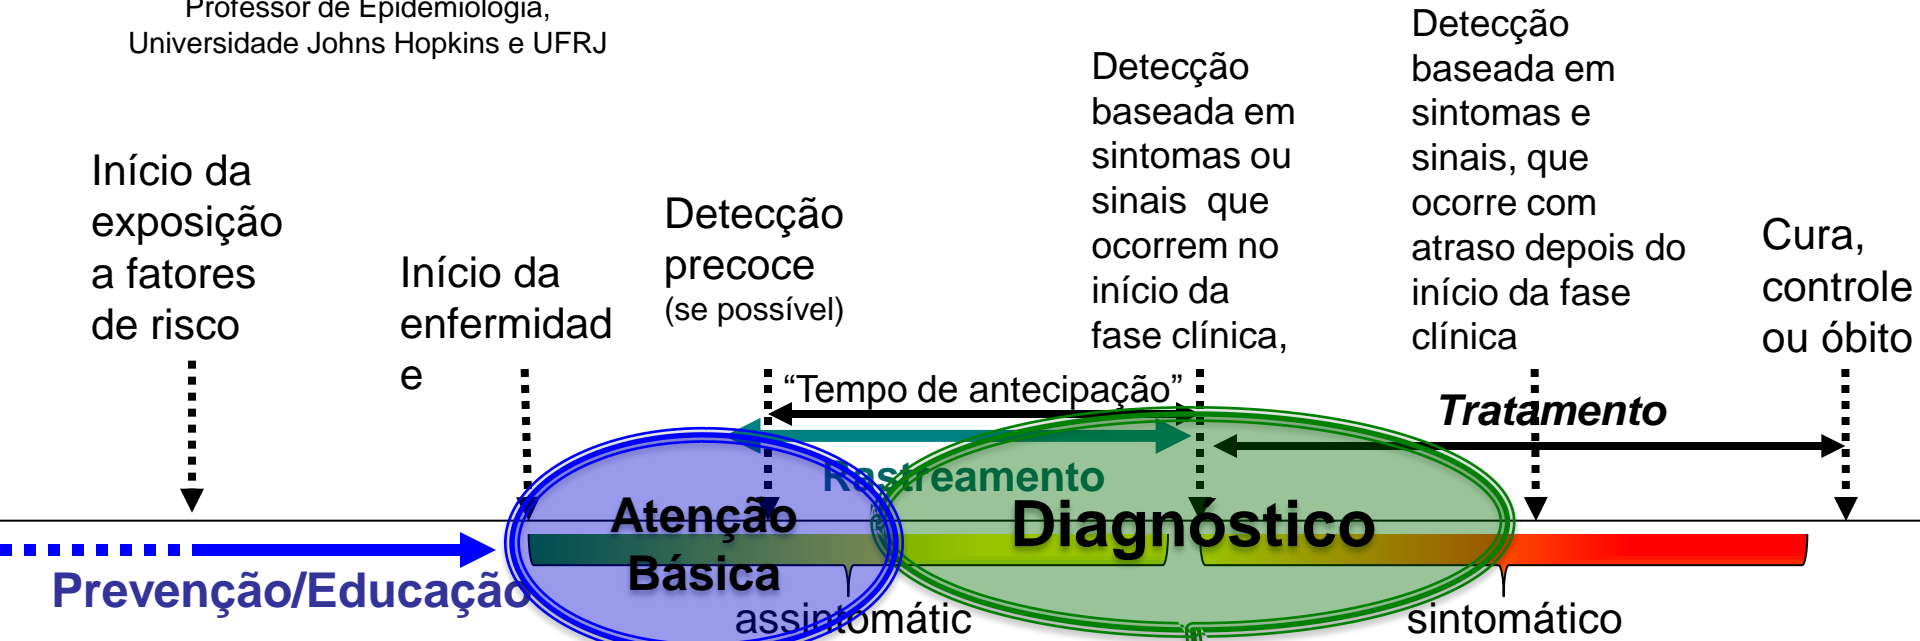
Professor de Epidemiologia,
Universidade Johns Hopkins e UFRJ

Início da exposição a fatores de risco

Início da enfermidad e

Detecção precoce
(se possível)

Detecção baseada em sintomas ou sinais que ocorrem no início da fase clínica,

Detecção baseada em sintomas e sinais, que ocorre com atraso depois do início da fase clínica

Cura, controle ou óbito

“Tempo de antecipação”

Tratamento

Rastreamento

Atenção Básica

Diagnóstico

Prevenção/Educação

assintomátic

sintomático